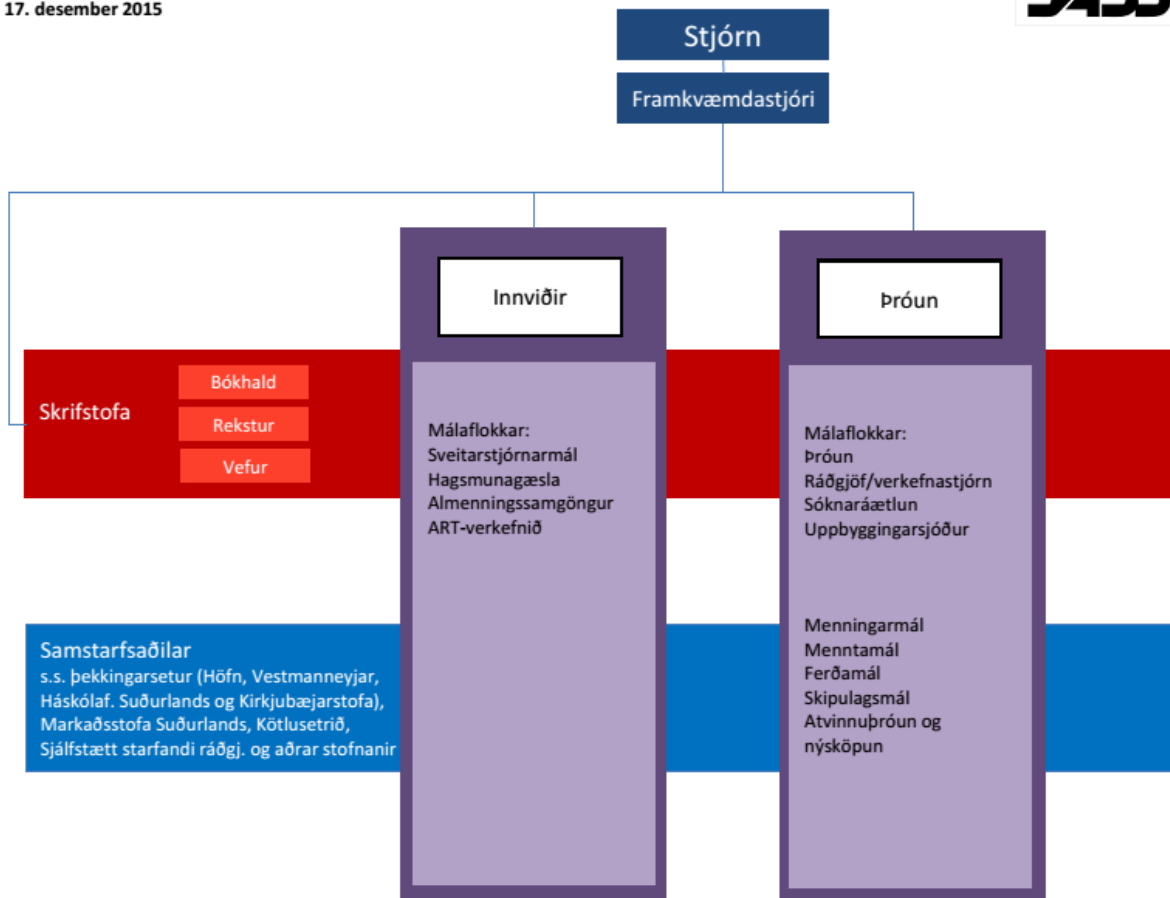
17. desember 2015

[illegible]

Stjórn

Framkvæmdastjóri

Innviðir

Þróun

Skrifstofa

Bókhald

Rekstur

Vefur

Málaflokkar:
Sveitarstjórnarmál
Hagsmunagæsla
Almenningssamgöngur
ART-verkefnið

Málaflokkar:
Þróun
Ráðgjöf/verkefnastjórn
Sóknaráætlun
Uppbyggingarsjóður

Menningarmál
Menntamál
Ferðamál
Skipulagsmál
Atvinnuþróun og nýsköpun

Samstarfsaðilar
s.s. þekkingarsetur (Höfn, Vestmanneyjar, Háskólaf. Suðurlands og Kirkjubæjarstofa), Markaðsstofa Suðurlands, Kötlusetrið, Sjálfstætt starfandi ráðgj. og aðrar stofnanir